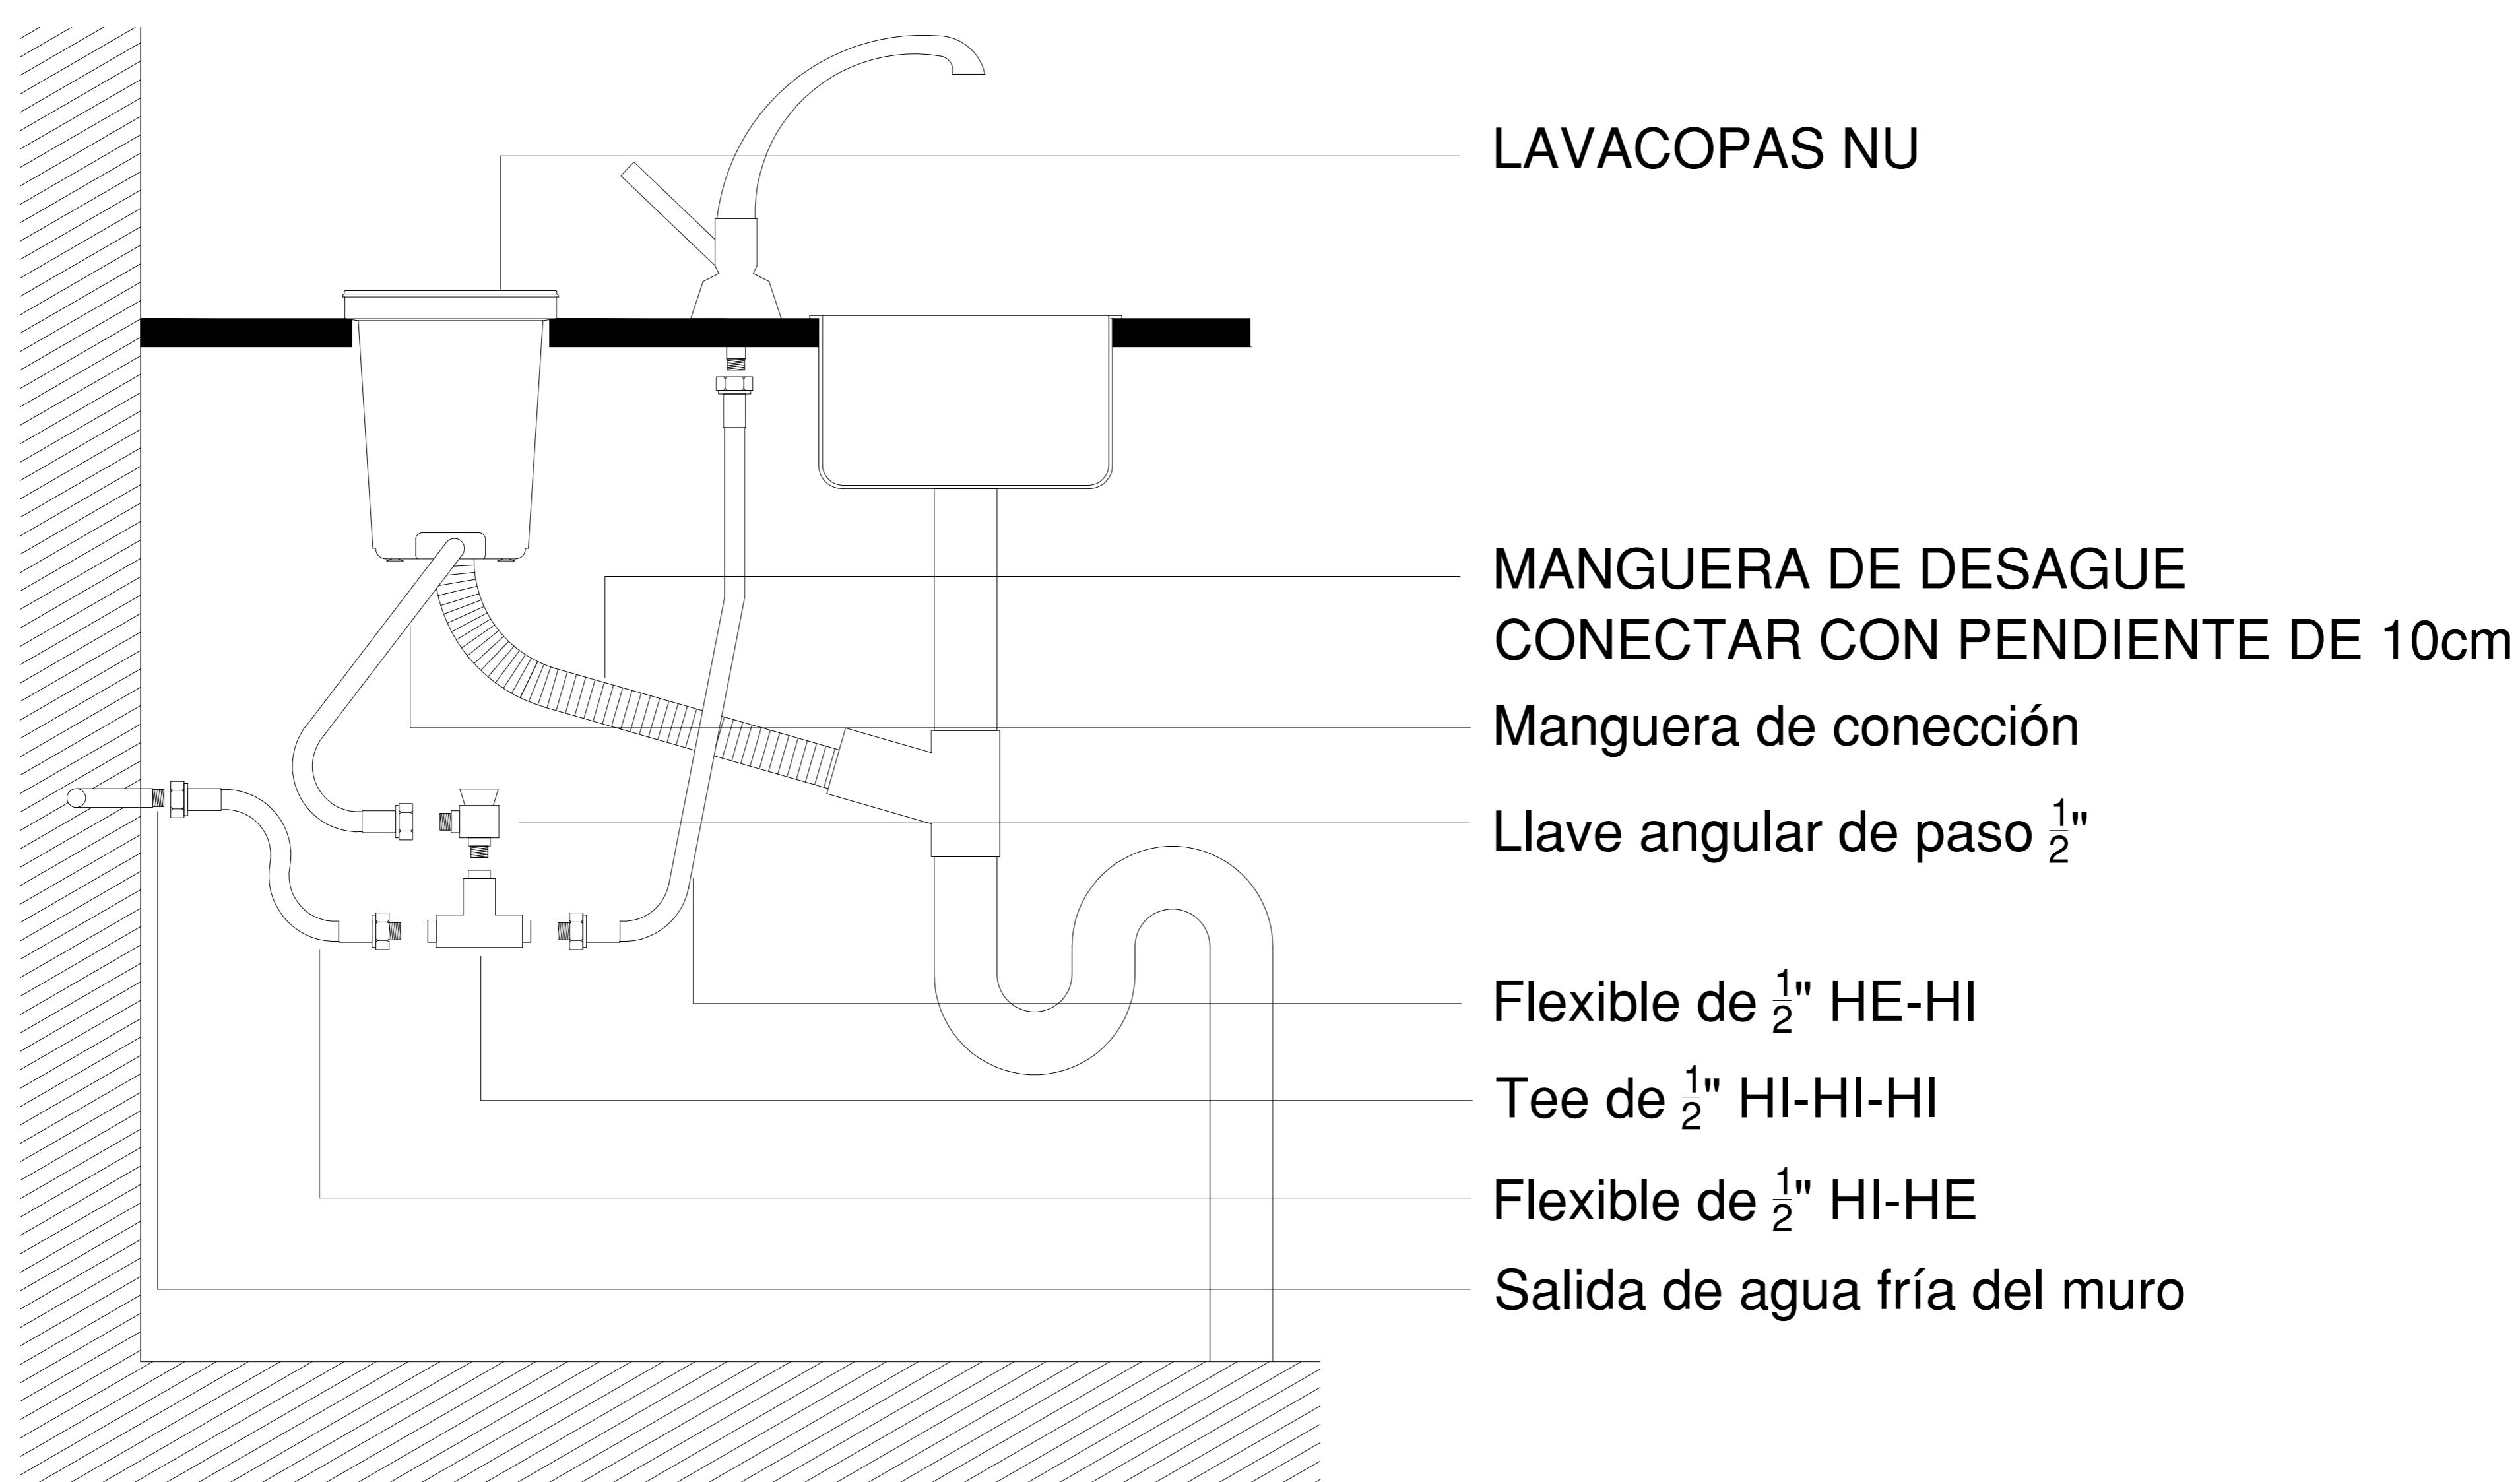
LAVACOPAS NU

MANGUERA DE DESAGUE
CONECTAR CON PENDIENTE DE 10cm

Manguera de conección

Llave angular de paso $\frac{1}{2}$"

Flexible de $\frac{1}{2}$" HE-HI

Tee de $\frac{1}{2}$" HI-HI-HI

Flexible de $\frac{1}{2}$" HI-HE

Salida de agua fría del muro